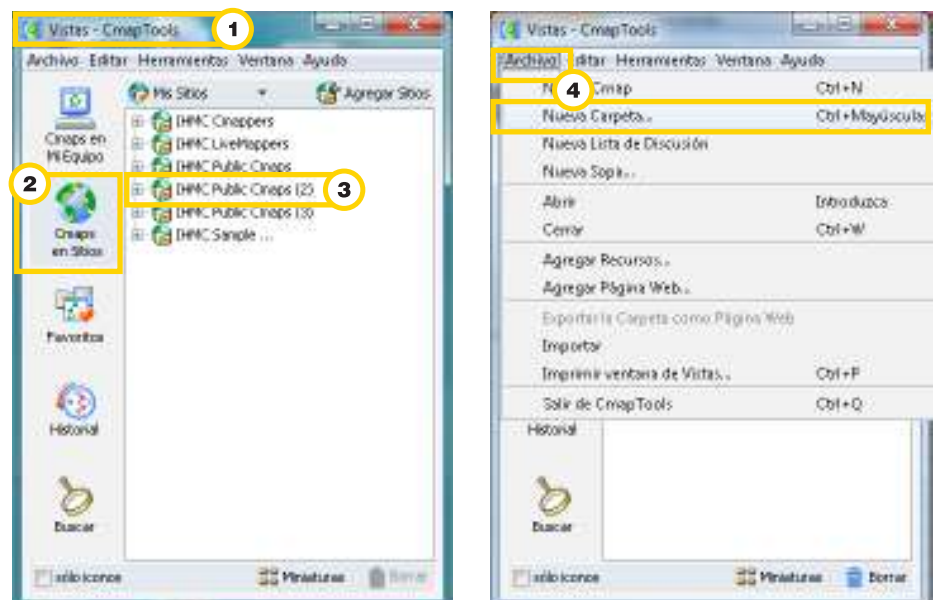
Vistas - CmapTools 1

Archivo Editar Herramientas Ventana Ayuda

Cmaps en Mi Equipo

2 Cmaps en Sitios

Favoritos

Historial

Buscar

Mis Sitios

Agregar Sitios

IHMC Cmappers
IHMC LiveMappers
IHMC Public Cmaps
IHMC Public Cmaps (2) 3
IHMC Public Cmaps (3)
IHMC Sample ...

sólo iconos

Miniaturas

Borrar

Vistas - CmapTools

Archivo Editar Herramientas Ventana Ayuda

4

N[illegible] Cmap Ctrl+N
Nueva Carpeta... Ctrl+Mayúscula
Nueva Lista de Discusión
Nueva Sopa...
Abrir Introduzca
Cerrar Ctrl+W
Agregar Recursos...
Agregar Página Web...
Exportar la Carpeta como Página Web
Importar
Imprimir ventana de Vistas... Ctrl+P
Salir de CmapTools Ctrl+Q

Historial

Buscar

sólo iconos

Miniaturas

Borrar